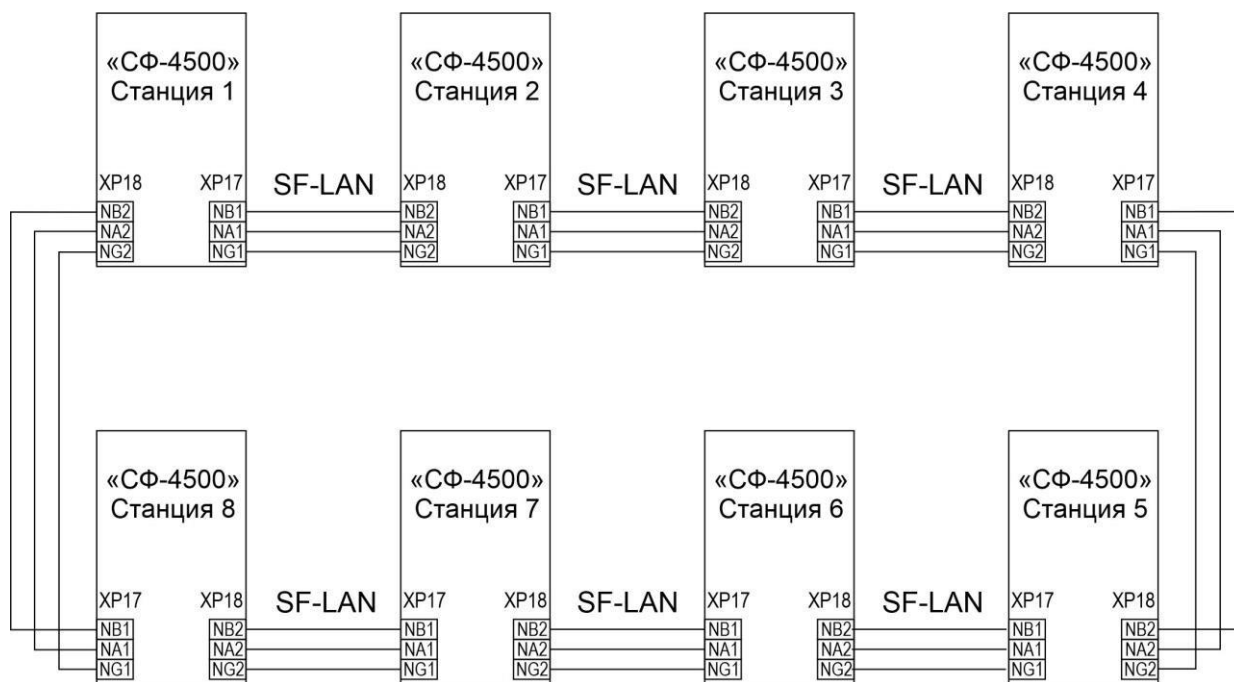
«СФ-4500»
Станция 1

XP18
NB2
NA2
NG2

XP17
NB1
NA1
NG1

SF-LAN

«СФ-4500»
Станция 2

XP18
NB2
NA2
NG2

XP17
NB1
NA1
NG1

SF-LAN

«СФ-4500»
Станция 3

XP18
NB2
NA2
NG2

XP17
NB1
NA1
NG1

SF-LAN

«СФ-4500»
Станция 4

XP18
NB2
NA2
NG2

XP17
NB1
NA1
NG1

«СФ-4500»
Станция 8

XP17
NB1
NA1
NG1

XP18
NB2
NA2
NG2

SF-LAN

«СФ-4500»
Станция 7

XP17
NB1
NA1
NG1

XP18
NB2
NA2
NG2

SF-LAN

«СФ-4500»
Станция 6

XP17
NB1
NA1
NG1

XP18
NB2
NA2
NG2

SF-LAN

«СФ-4500»
Станция 5

XP17
NB1
NA1
NG1

XP18
NB2
NA2
NG2